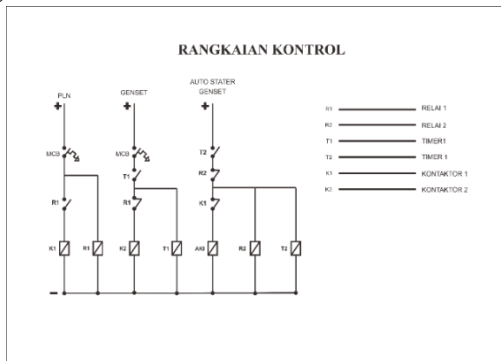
RANGKAIAN KONTROL

PLN

GENSET

AUTO STATER GENSET

+

+

+

MCB

MCB

T2

T1

R2

R1

R1

K1

K1

R1

K2

T1

AKI

R2

T2

−

R1 RELAI 1

R2 RELAI 2

T1 TIMER1

T2 TIMER 1

K1 KONTAKTOR 1

K2 KONTAKTOR 2